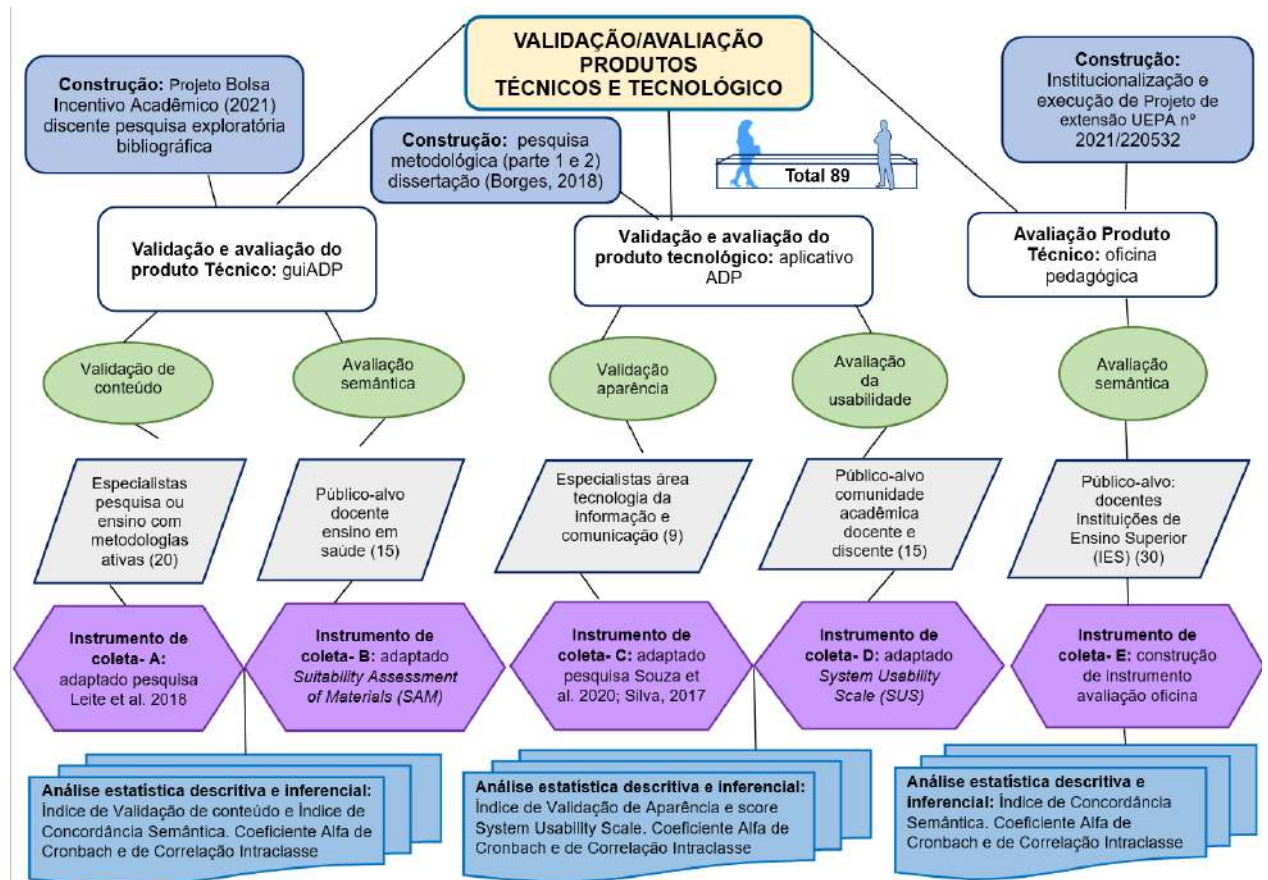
VALIDAÇÃO/AVALIAÇÃO PRODUTOS TÉCNICOS E TECNOLÓGICO

Construção: Projeto Bolsa Incentivo Acadêmico (2021) discente pesquisa exploratória bibliográfica

Construção: pesquisa metodológica (parte 1 e 2) dissertação (Borges, 2018)

Total 89

Construção: Institucionalização e execução de Projeto de extensão UEPA nº 2021/220532

Validação e avaliação do produto Técnico: guiADP

Validação e avaliação do produto tecnológico: aplicativo ADP

Avaliação Produto Técnico: oficina pedagógica

Validação de conteúdo

Avaliação semântica

Validação aparência

Avaliação da usabilidade

Avaliação semântica

Especialistas pesquisa ou ensino com metodologias ativas (20)

Público-alvo docente ensino em saúde (15)

Especialistas área tecnologia da informação e comunicação (9)

Público-alvo comunidade acadêmica docente e discente (15)

Público-alvo: docentes Instituições de Ensino Superior (IES) (30)

Instrumento de coleta- A: adaptado pesquisa Leite et al. 2018

Instrumento de coleta- B: adaptado Suitability Assessment of Materials (SAM)

Instrumento de coleta- C: adaptado pesquisa Souza et al. 2020; Silva, 2017

Instrumento de coleta- D: adaptado System Usability Scale (SUS)

Instrumento de coleta- E: construção de instrumento avaliação oficina

Análise estatística descritiva e inferencial: Índice de Validação de conteúdo e Índice de Concordância Semântica. Coeficiente Alfa de Cronbach e de Correlação Intraclasse

Análise estatística descritiva e inferencial: Índice de Validação de Aparência e score System Usability Scale. Coeficiente Alfa de Cronbach e de Correlação Intraclasse

Análise estatística descritiva e inferencial: Índice de Concordância Semântica. Coeficiente Alfa de Cronbach e de Correlação Intraclasse